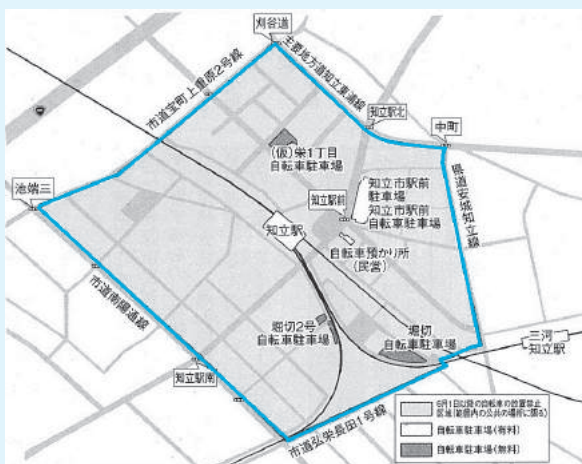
刈谷道

主要地方道知立東浦線

市道安町上重原2号線

知立駅北

中町

(仮)栄1丁目
自転車駐車場

県道安城知立線

池端三

知立駅前

知立市駅前
駐車場
知立市駅前
自転車駐車場

知立駅

自転車預かり所
(民営)

市道南陽通線

堀切2号
自転車駐車場

堀切
自転車駐車場

三河
知立駅

知立駅南

市道弘栄長田1号線

6月1日以降の自転車等の放置禁止区域(範囲内の公共の場所に限る)

自転車駐車場(有料)

自転車駐車場(無料)